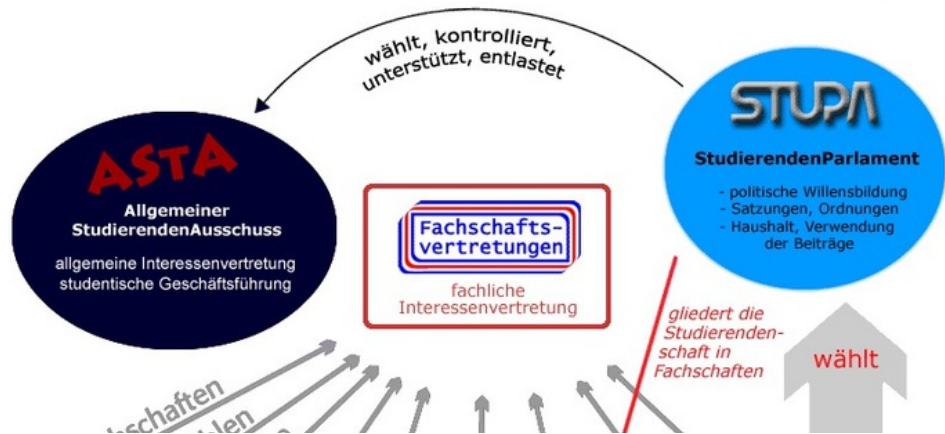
wählt, kontrolliert, unterstützt, entlastet

ASTA

Allgemeiner StudierendenAusschuss

allgemeine Interessenvertretung studentische Geschäftsführung

Fachschaftsvertretungen

fachliche Interessenvertretung

STUPA

StudierendenParlament

- politische Willensbildung
- Satzungen, Ordnungen
- Haushalt, Verwendung der Beiträge

gliedert die Studierendenschaft in Fachschaften

wählt

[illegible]schaften
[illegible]len